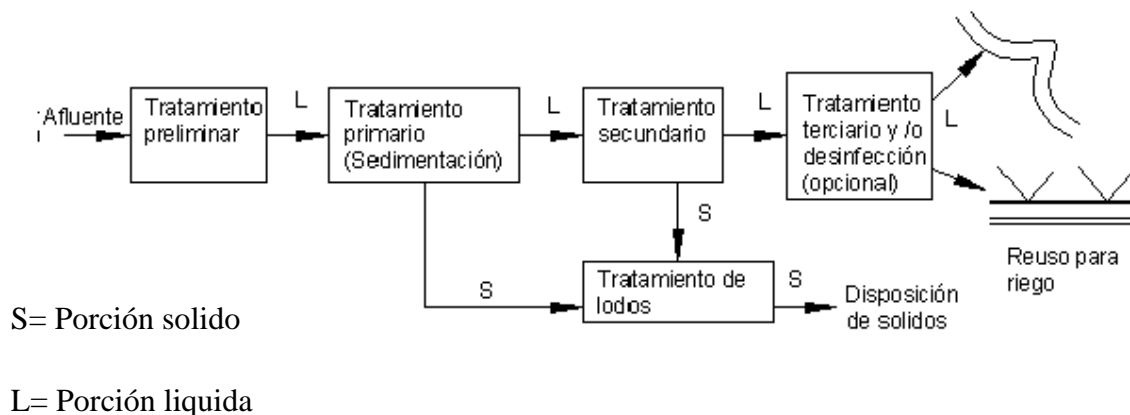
Afluente

Tratamiento preliminar

L

Tratamiento primario (Sedimentación)

L

Tratamiento secundario

L

Tratamiento terciario y /o desinfección (opcional)

L

Reuso para riego

S

S

Tratamiento de lodos

S

Disposición de solidos

S= Porción solido

L= Porción liquida